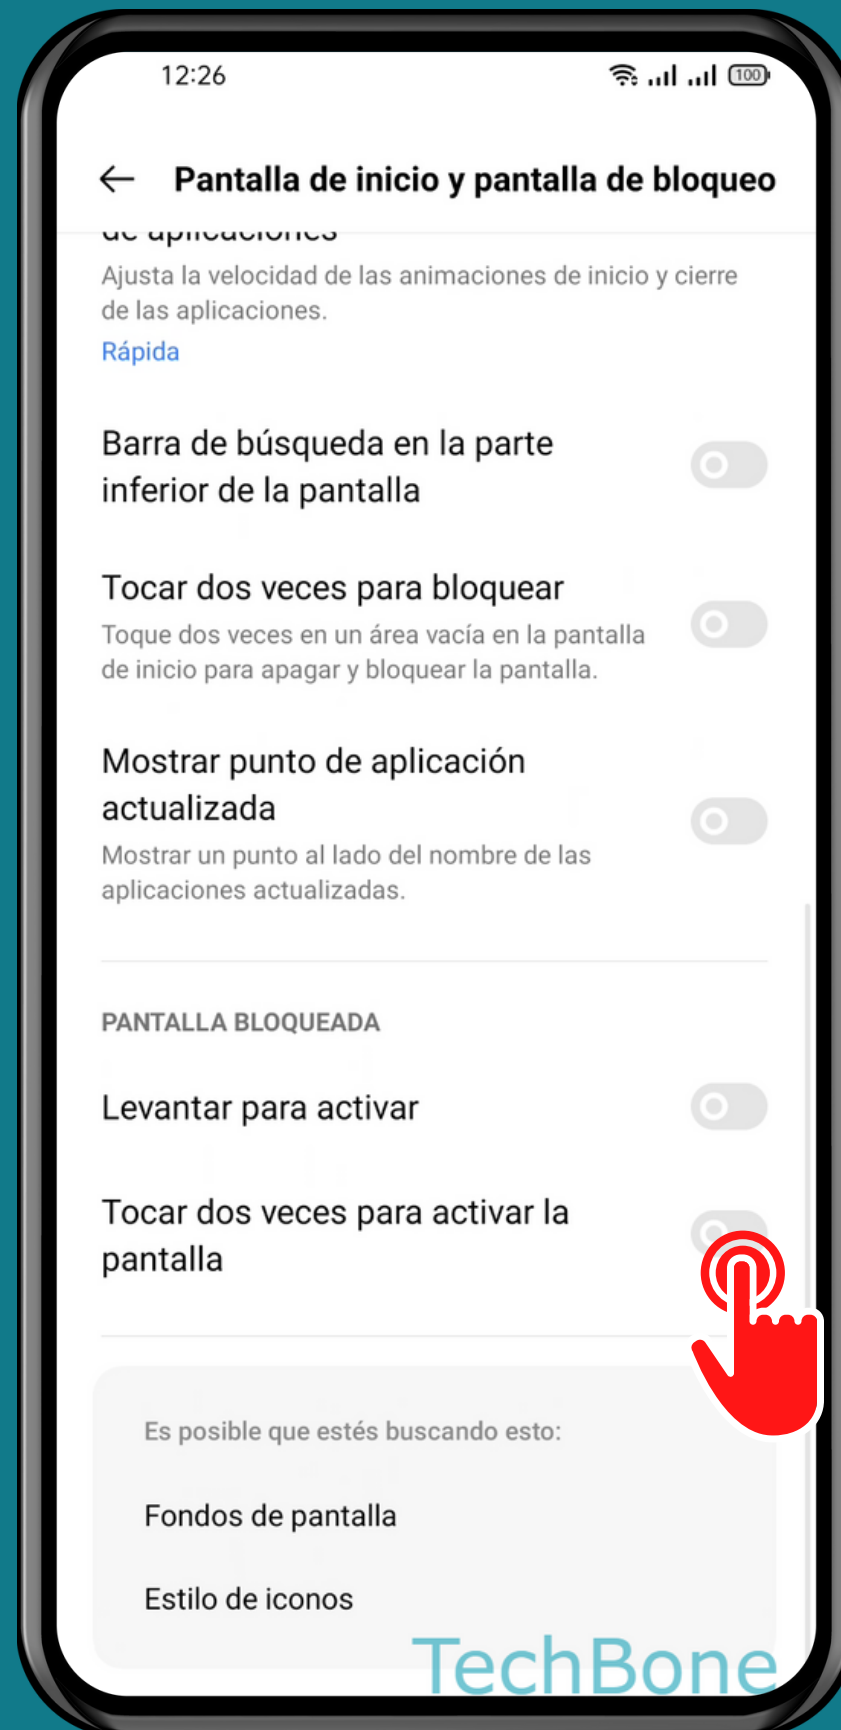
12:26

100

Pantalla de inicio y pantalla de bloqueo

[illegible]

Ajusta la velocidad de las animaciones de inicio y cierre de las aplicaciones.

Rápida

Barra de búsqueda en la parte inferior de la pantalla

Tocar dos veces para bloquear

Toque dos veces en un área vacía en la pantalla de inicio para apagar y bloquear la pantalla.

Mostrar punto de aplicación actualizada

Mostrar un punto al lado del nombre de las aplicaciones actualizadas.

PANTALLA BLOQUEADA

Levantar para activar

Tocar dos veces para activar la pantalla

Es posible que estés buscando esto:

Fondos de pantalla

Estilo de iconos

TechBone